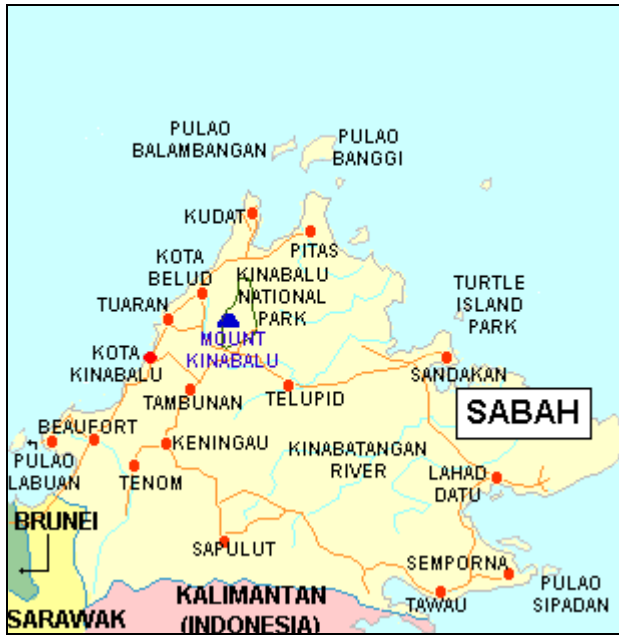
PULAO BALAMBANGAN

PULAO BANGGI

KUDAT

PITAS

KOTA BELUD

KINABALU NATIONAL PARK

TURTLE ISLAND PARK

TUARAN

MOUNT KINABALU

KOTA KINABALU

SANDAKAN

TAMBUNAN

TELUPID

SABAH

BEAUFORT

KENINGAU

KINABATANGAN RIVER

PULAO LABUAN

TENOM

LAHAD DATU

BRUNEI

SAPULUT

SEMPORNA

PULAO SIPADAN

TAWAU

SARAWAK

KALIMANTAN (INDONESIA)